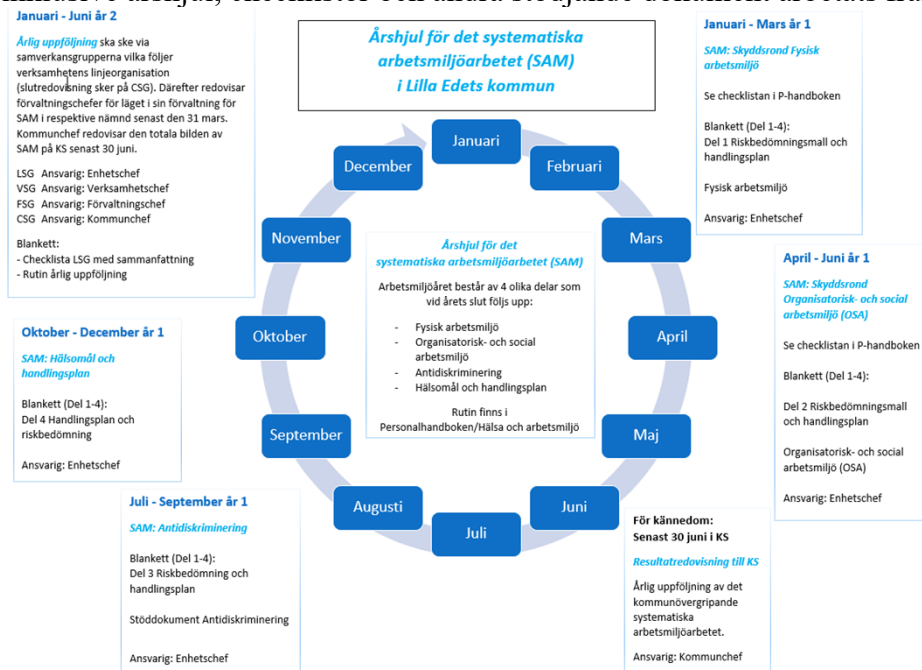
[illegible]

Januari - Juni år 2

Årlig uppföljning ska ske via samverkansgrupperna vilka följer verksamhetens linjeorganisation (slutredovisning sker på CSG). Därefter redovisar förvaltningschefer för läget i sin förvaltning för SAM i respektive nämnd senast den 31 mars. Kommunchef redovisar den totala bilden av SAM på KS senast 30 juni.

LSG Ansvarig: Enhetschef
VSG Ansvarig: Verksamhetschef
FSG Ansvarig: Förvaltningschef
CSG Ansvarig: Kommunchef

Blankett:
- Checklista LSG med sammanfattning
- Rutin årlig uppföljning

Årshjul för det systematiska arbetsmiljöarbetet (SAM) i Lilla Edets kommun

Januari - Mars år 1

SAM: Skyddsrond Fysisk arbetsmiljö

Se checklistan i P-handboken

Blankett (Del 1-4):
Del 1 Riskbedömningsmall och handlingsplan

Fysisk arbetsmiljö

Ansvarig: Enhetschef

Januari
Februari
Mars
April
Maj
Juni
Juli
Augusti
September
Oktober
November
December

Årshjul för det systematiska arbetsmiljöarbetet (SAM)

Arbetsmiljöåret består av 4 olika delar som vid årets slut följs upp:

- Fysisk arbetsmiljö
- Organisatorisk- och social arbetsmiljö
- Antidiskriminering
- Hälsomål och handlingsplan

Rutin finns i Personalhandboken/Hälsa och arbetsmiljö

April - Juni år 1

SAM: Skyddsrond Organisatorisk- och social arbetsmiljö (OSA)

Se checklistan i P-handboken

Blankett (Del 1-4):

Del 2 Riskbedömningsmall och handlingsplan

Organisatorisk- och social arbetsmiljö (OSA)

Ansvarig: Enhetschef

Oktober - December år 1

SAM: Hälsomål och handlingsplan

Blankett (Del 1-4):
Del 4 Handlingsplan och riskbedömning

Ansvarig: Enhetschef

Juli - September år 1

SAM: Antidiskriminering

Blankett (Del 1-4):
Del 3 Riskbedömning och handlingsplan

Stöddokument Antidiskriminering

Ansvarig: Enhetschef

För kännedom:
Senast 30 juni i KS

Resultatredovisning till KS

Årlig uppföljning av det kommunövergripande systematiska arbetsmiljöarbetet.

Ansvarig: Kommunchef